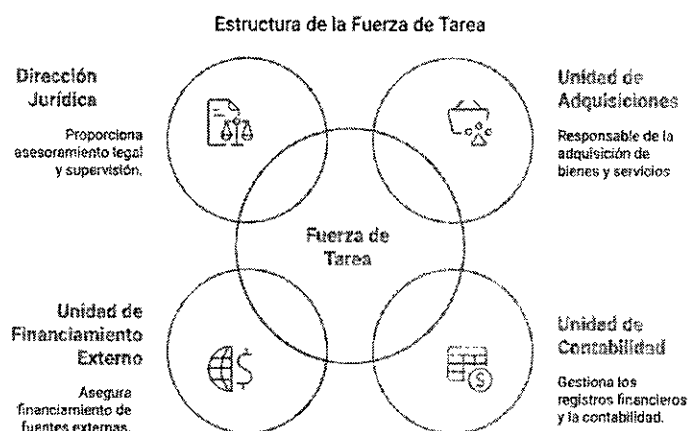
Estructura de la Fuerza de Tarea

Dirección Jurídica

Proporciona asesoramiento legal y supervisión.

Unidad de Adquisiciones

Responsable de la adquisición de bienes y servicios

Fuerza de Tarea

Unidad de Financiamiento Externo

Asegura financiamiento de fuentes externas.

Unidad de Contabilidad

Gestiona los registros financieros y la contabilidad.